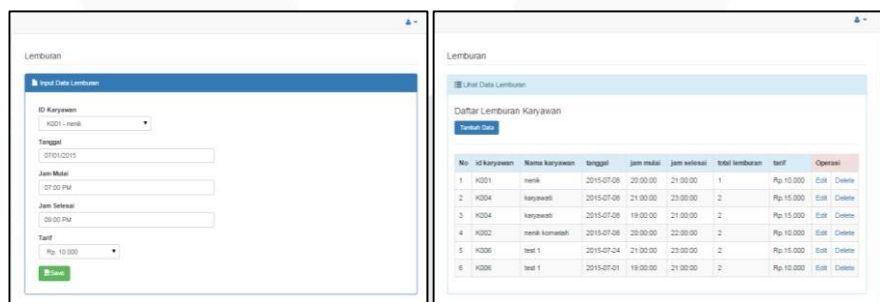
Lemburan

Input Data Lemburan

ID Karyawan

K001 - nenik

Tanggal

07/01/2015

Jam Mulai

07:00 PM

Jam Selesai

09:00 PM

Tarif

Rp. 10.000

Save

Lemburan

Lihat Data Lemburan

Daftar Lemburan Karyawan

Tambah Data

| No | id karyawan | Nama karyawan | tanggal | jam mulai | jam selesai | total lemburan | tarif | Operasi |
|---|---|---|---|---|---|---|---|---|
| 1 | K001 | nenik | 2015-07-08 | 20:00:00 | 21:00:00 | 1 | Rp.10.000 | Edit Delete |
| 2 | K004 | karyawati | 2015-07-08 | 21:00:00 | 23:00:00 | 2 | Rp.15.000 | Edit Delete |
| 3 | K004 | karyawati | 2015-07-08 | 19:00:00 | 21:00:00 | 2 | Rp.15.000 | Edit Delete |
| 4 | K002 | nenik komariah | 2015-07-08 | 20:00:00 | 22:00:00 | 2 | Rp.10.000 | Edit Delete |
| 5 | K006 | test 1 | 2015-07-24 | 21:00:00 | 23:00:00 | 2 | Rp.15.000 | Edit Delete |
| 6 | K006 | test 1 | 2015-07-01 | 19:00:00 | 21:00:00 | 2 | Rp.10.000 | Edit Delete |